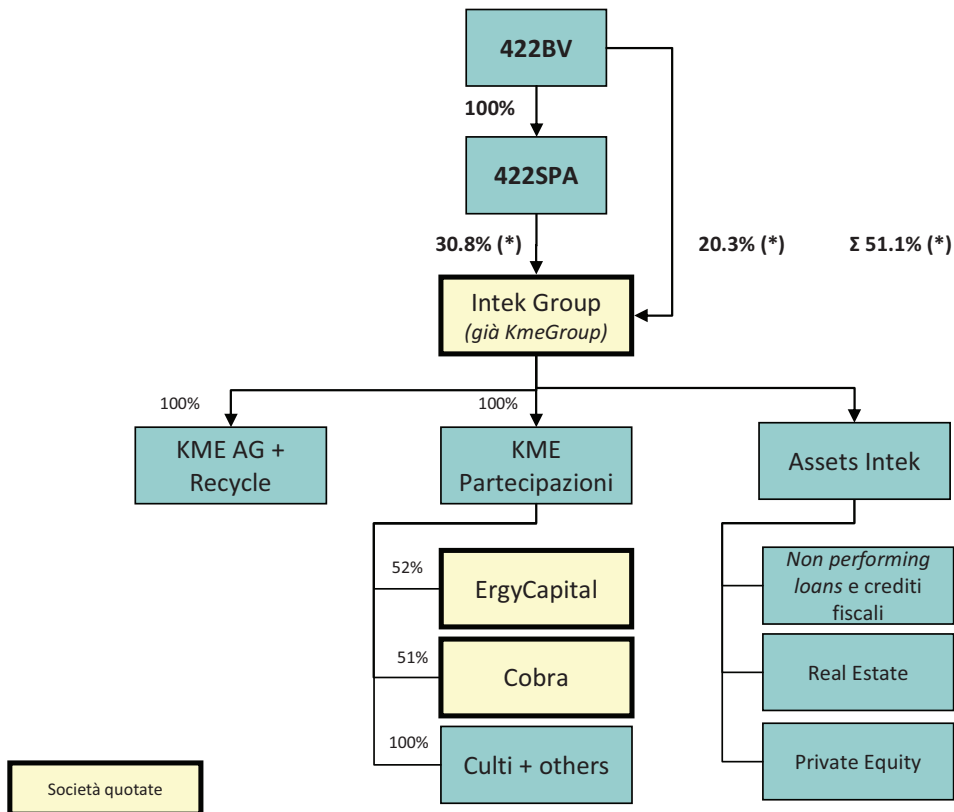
422BV

100%

422SPA

30.8% (*)

20.3% (*)

Σ 51.1% (*)

Intek Group
*(già KmeGroup)*

100%

100%

KME AG + Recycle

KME Partecipazioni

Assets Intek

52%

ErgyCapital

51%

Cobra

100%

Culti + others

*Non performing loans* e crediti fiscali

Real Estate

Private Equity

Società quotate